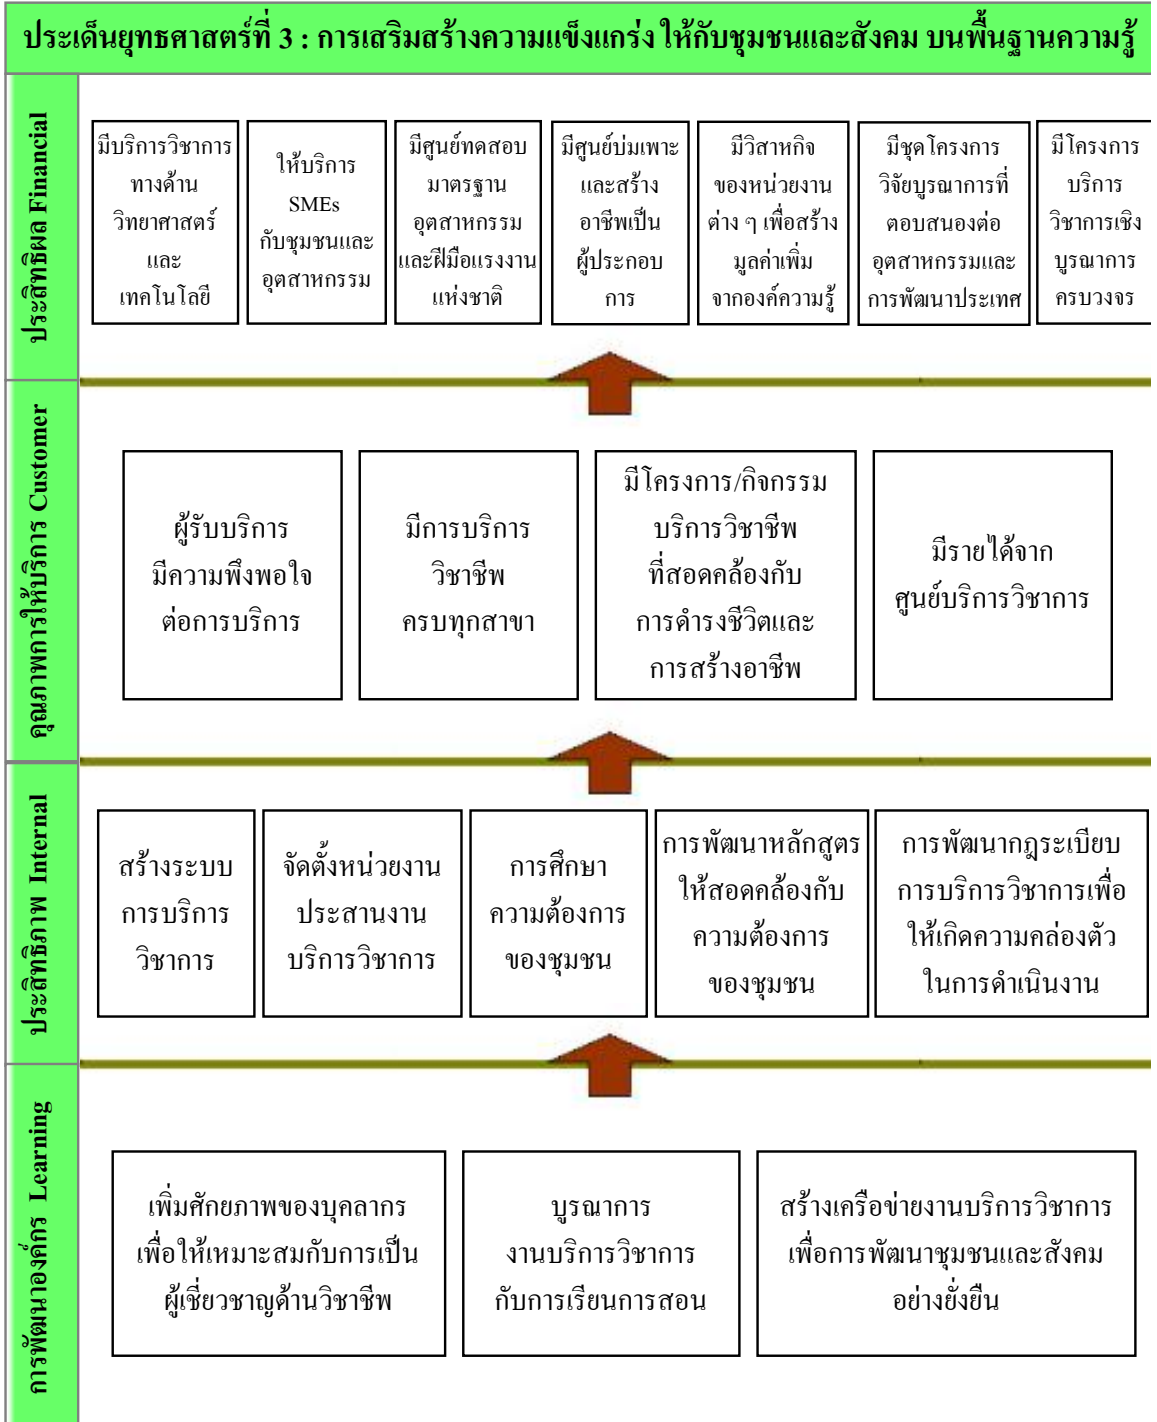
ประเด็นยุทธศาสตร์ที่ 3 : การเสริมสร้างความแข็งแกร่งให้กับชุมชนและสังคม บนพื้นฐานความรู้

ประสิทธิผล Financial

มีบริการวิชาการทางด้านวิทยาศาสตร์และเทคโนโลยี

ให้บริการ SMEs กับชุมชนและอุตสาหกรรม

มีศูนย์ทดสอบมาตรฐานอุตสาหกรรมและฝีมือแรงงานแห่งชาติ

มีศูนย์บ่มเพาะและสร้างอาชีพเป็นผู้ประกอบการ

มีวิสาหกิจของหน่วยงานต่าง ๆ เพื่อสร้างมูลค่าเพิ่มจากองค์ความรู้

มีชุดโครงการวิจัยบูรณาการที่ตอบสนองต่ออุตสาหกรรมและการพัฒนาประเทศ

มีโครงการบริการวิชาการเชิงบูรณาการครบวงจร

คุณภาพการให้บริการ Customer

ผู้รับบริการมีความพึงพอใจต่อการบริการ

มีการบริการวิชาชีพครบทุกสาขา

มีโครงการ/กิจกรรมบริการวิชาชีพที่สอดคล้องกับการดำรงชีวิตและการสร้างอาชีพ

มีรายได้จากศูนย์บริการวิชาการ

ประสิทธิภาพ Internal

สร้างระบบการบริการวิชาการ

จัดตั้งหน่วยงานประสานงานบริการวิชาการ

การศึกษาความต้องการของชุมชน

การพัฒนาหลักสูตรให้สอดคล้องกับความต้องการของชุมชน

การพัฒนากฎระเบียบการบริการวิชาการเพื่อให้เกิดความคล่องตัวในการดำเนินงาน

การพัฒนาองค์กร Learning

เพิ่มศักยภาพของบุคลากรเพื่อให้เหมาะสมกับการเป็นผู้เชี่ยวชาญด้านวิชาชีพ

บูรณาการงานบริการวิชาการกับการเรียนการสอน

สร้างเครือข่ายงานบริการวิชาการเพื่อการพัฒนาชุมชนและสังคมอย่างยั่งยืน